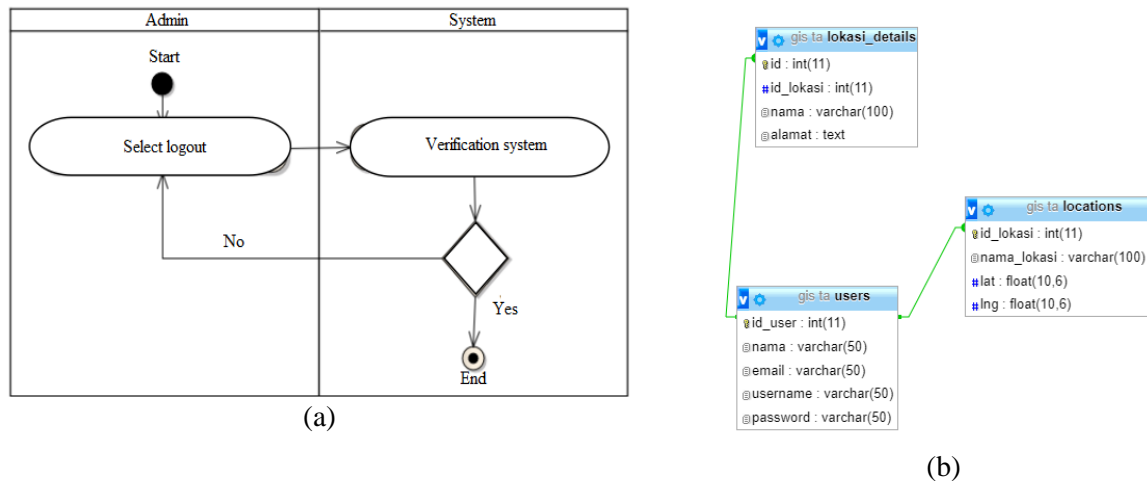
Admin

System

Start

Select logout

Verification system

No

Yes

End

(a)

gis ta lokasi_details
id : int(11)
id_lokasi : int(11)
nama : varchar(100)
alamat : text

gis ta locations
id_lokasi : int(11)
nama_lokasi : varchar(100)
lat : float(10,6)
lng : float(10,6)

gis ta users
id_user : int(11)
nama : varchar(50)
email : varchar(50)
username : varchar(50)
password : varchar(50)

(b)